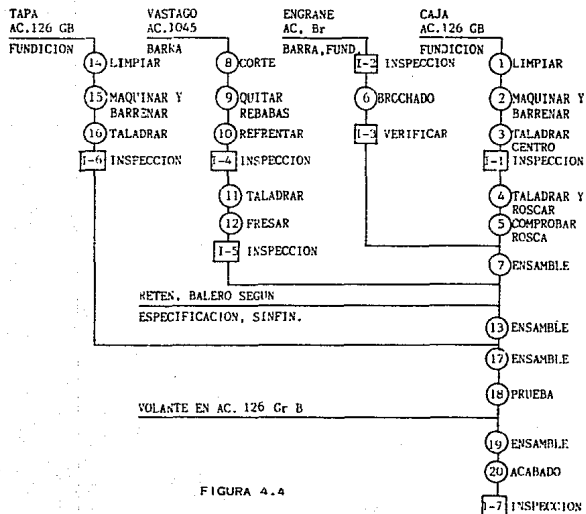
TAPA
AC.126 GB
FUNDICION

14 LIMPIAR
15 MAQUINAR Y BARRENAR
16 TALADRAR
I-6 INSPECCION

VASTAGO
AC.1045
BARRA

8 CORTE
9 QUITAR REBABAS
10 REFRENTAR
I-4 INSPECCION
11 TALADRAR
12 FRESAR
I-5 INSPECCION

ENGRANE
AC. Br
BARRA,FUND.

I-2 INSPECCION
6 BROCHADO
I-3 VERIFICAR

CAJA
AC.126 GB
FUNDICION

1 LIMPIAR
2 MAQUINAR Y BARRENAR
3 TALADRAR CENTRO
I-1 INSPECCION
4 TALADRAR Y ROSCAR
5 COMPROBAR ROSCA
7 ENSAMBLE

RETEN, BALERO SEGUN
ESPECIFICACION, SINFIN.

13 ENSAMBLE
17 ENSAMBLE
18 PRUEBA

VOLANTE EN AC. 126 Gr B

19 ENSAMBLE
20 ACABADO
I-7 INSPECCION

FIGURA 4.4